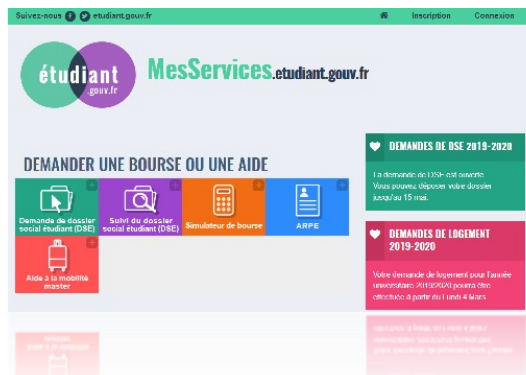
Suivez-nous etudiant.gouv.fr

Inscription Connexion

étudiant .gouv.fr

MesServices.etudiant.gouv.fr

DEMANDER UNE BOURSE OU UNE AIDE

Demande de dossier social étudiant (DSE)

Suivi du dossier social étudiant (DSE)

Simulateur de bourse

ARPE

Aide à la mobilité master

DEMANDES DE DSE 2019-2020

La demande de DSE est ouverte. Vous pouvez déposer votre dossier jusqu'au 15 mai.

DEMANDES DE LOGEMENT 2019-2020

Votre demande de logement pour l'année universitaire 2019/2020 pourra être effectuée à partir du lundi 4 Mars.